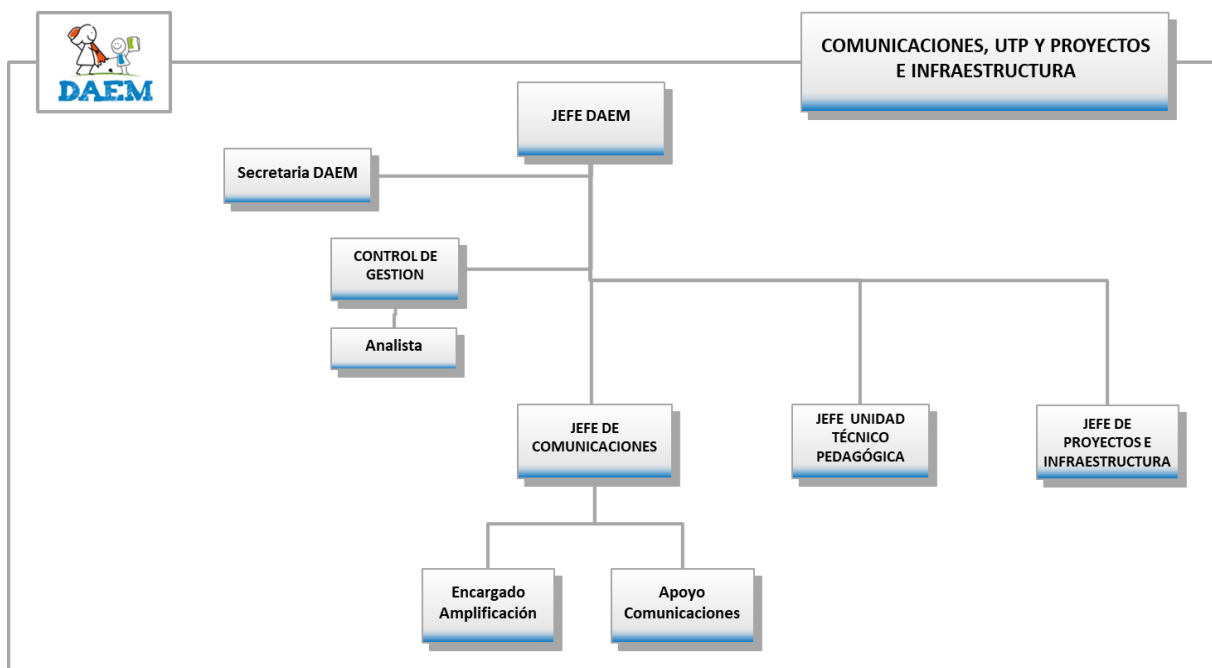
DAEM

COMUNICACIONES, UTP Y PROYECTOS E INFRAESTRUCTURA

JEFE DAEM

Secretaria DAEM

CONTROL DE GESTION

Analista

JEFE DE COMUNICACIONES

JEFE UNIDAD TÉCNICO PEDAGÓGICA

JEFE DE PROYECTOS E INFRAESTRUCTURA

Encargado Amplificación

Apoyo Comunicaciones